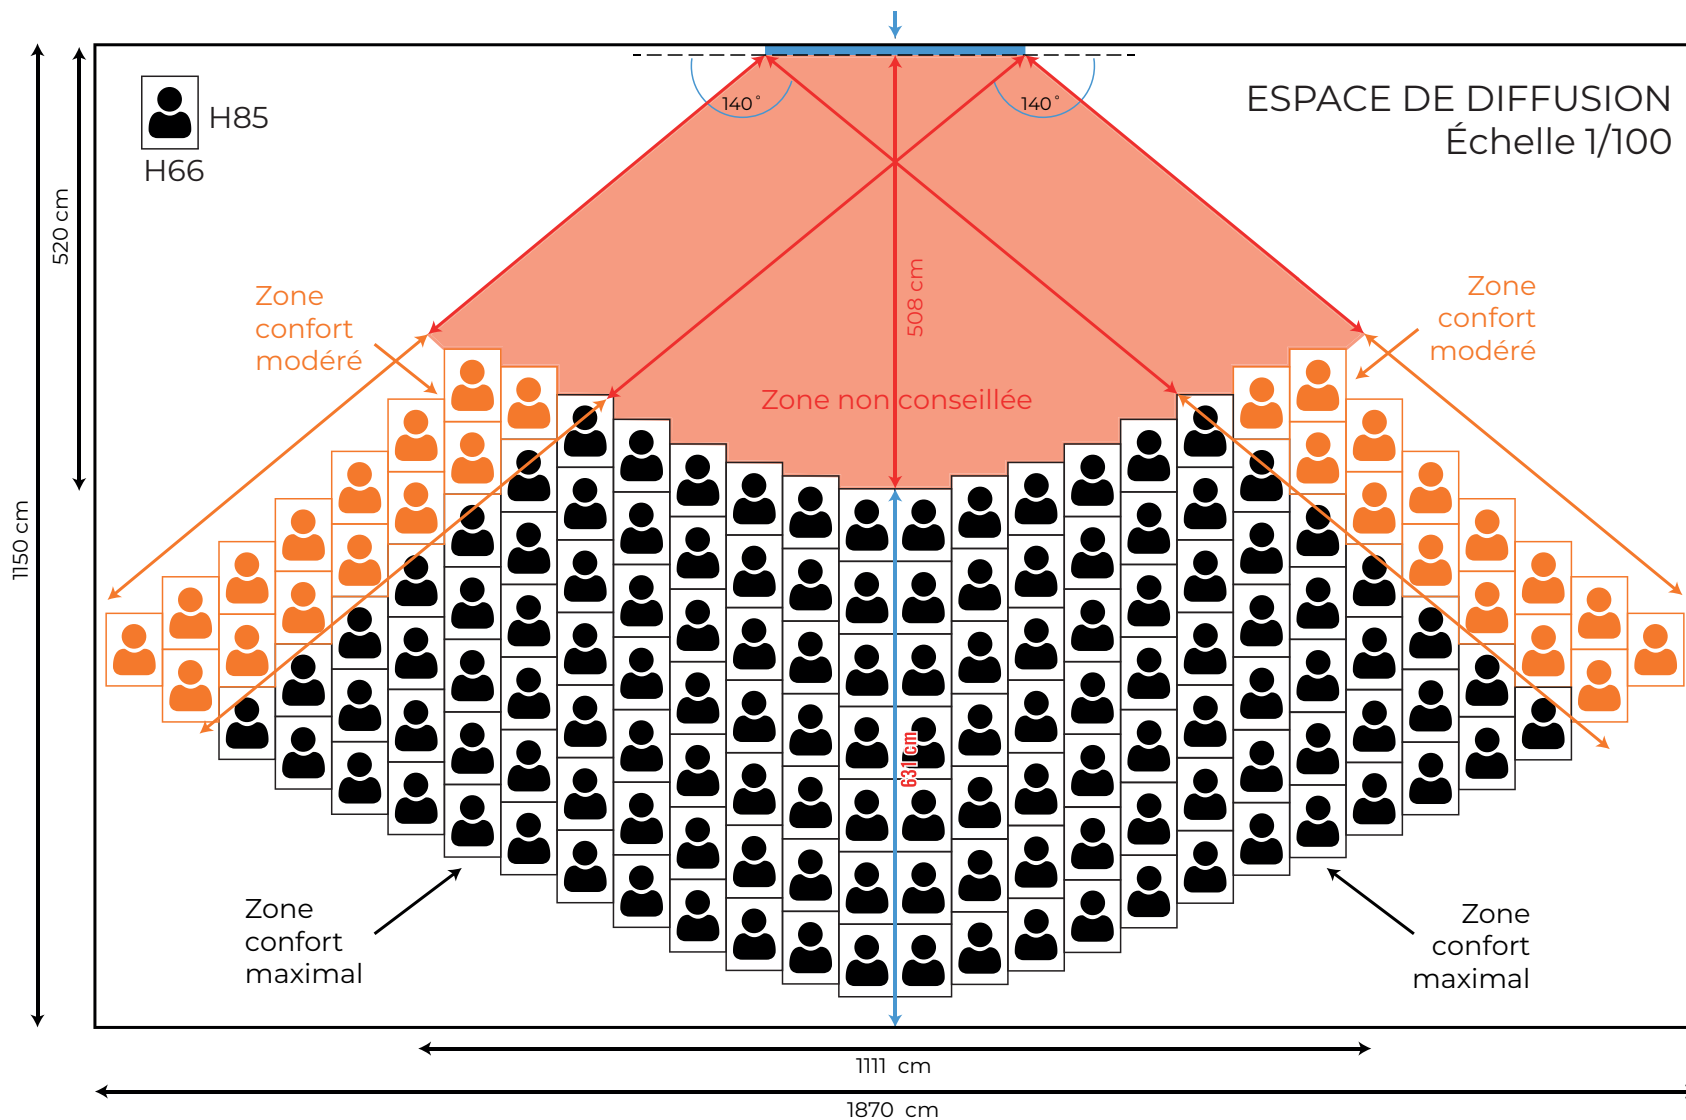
ESPACE DE DIFFUSION
Échelle 1/100

H85
H66

520 cm
1150 cm

140˚
140˚

508 cm

Zone confort modéré

Zone confort modéré

Zone non conseillée

631 cm

Zone confort maximal

Zone confort maximal

1111 cm
1870 cm